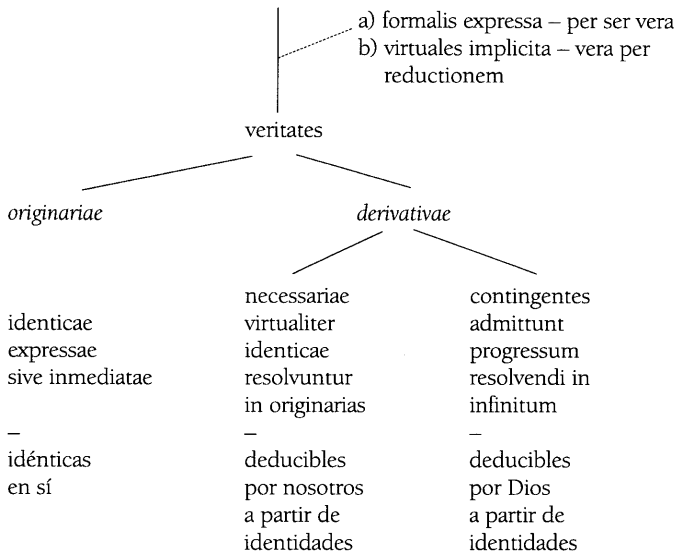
a) formalis expressa – per ser vera
b) virtuales implicita – vera per reductionem

veritates

*originariae*

identicae expressae sive inmediatae

–

idénticas en sí

*derivativae*

necessariae virtualiter identicae resolvuntur in originarias

–

deducibles por nosotros a partir de identidades

contingentes admittunt progressum resolvendi in infinitum

–

deducibles por Dios a partir de identidades